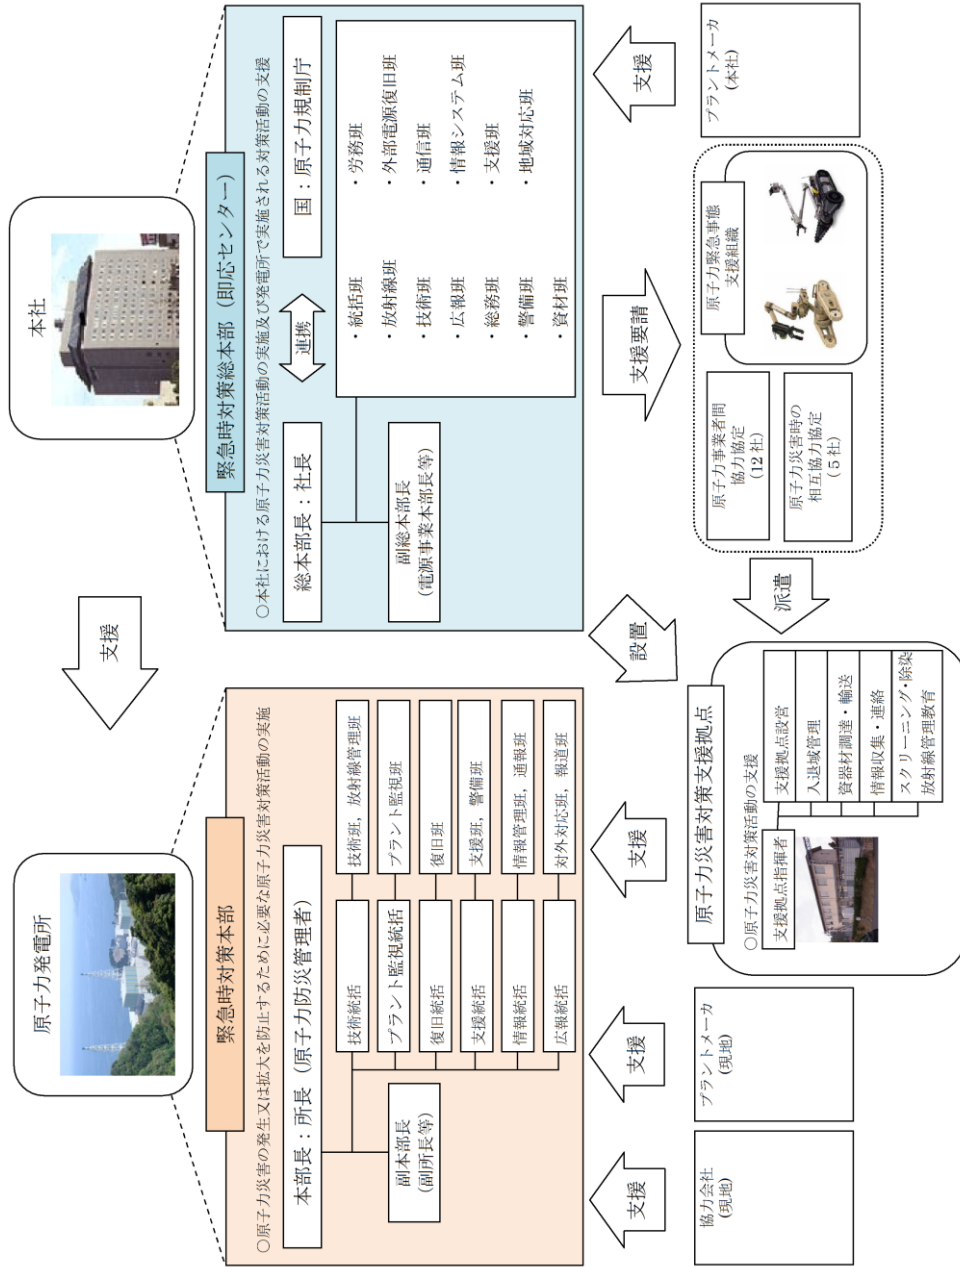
本社

緊急時対策総本部（即応センター）

○本社における原子力災害対策活動の実施及び発電所で実施される対策活動の支援

総本部長：社長

連携

国：原子力規制庁

副総本部長
（電源事業本部長等）

・統括班
・放射線班
・技術班
・広報班
・総務班
・警備班
・資材班

・労務班
・外部電源復旧班
・通信班
・情報システム班
・支援班
・地域対応班

支援

プラントメーカ
（本社）

支援要請

原子力緊急事態支援組織

原子力事業者間協力協定
（12社）

原子力災害時の相互協力協定
（5社）

派遣

設置

原子力災害対策支援拠点

○原子力災害対策活動の支援

支援拠点指揮者

支援拠点設営
入退域管理
資器材調達・輸送
情報収集・連絡
スクリーニング・除染
放射線管理教育

支援

原子力発電所

緊急時対策本部

○原子力災害の発生又は拡大を防止するために必要な原子力災害対策活動の実施

本部長：所長（原子力防災管理者）

副本部長
（副所長等）

技術統括
プラント監視統括
復旧統括
支援統括
情報統括
広報統括

技術班，放射線管理班
プラント監視班
復旧班
支援班，警備班
情報管理班，通報班
対外対応班，報道班

支援

支援

プラントメーカ
（現地）

支援

協力会社
（現地）

支援